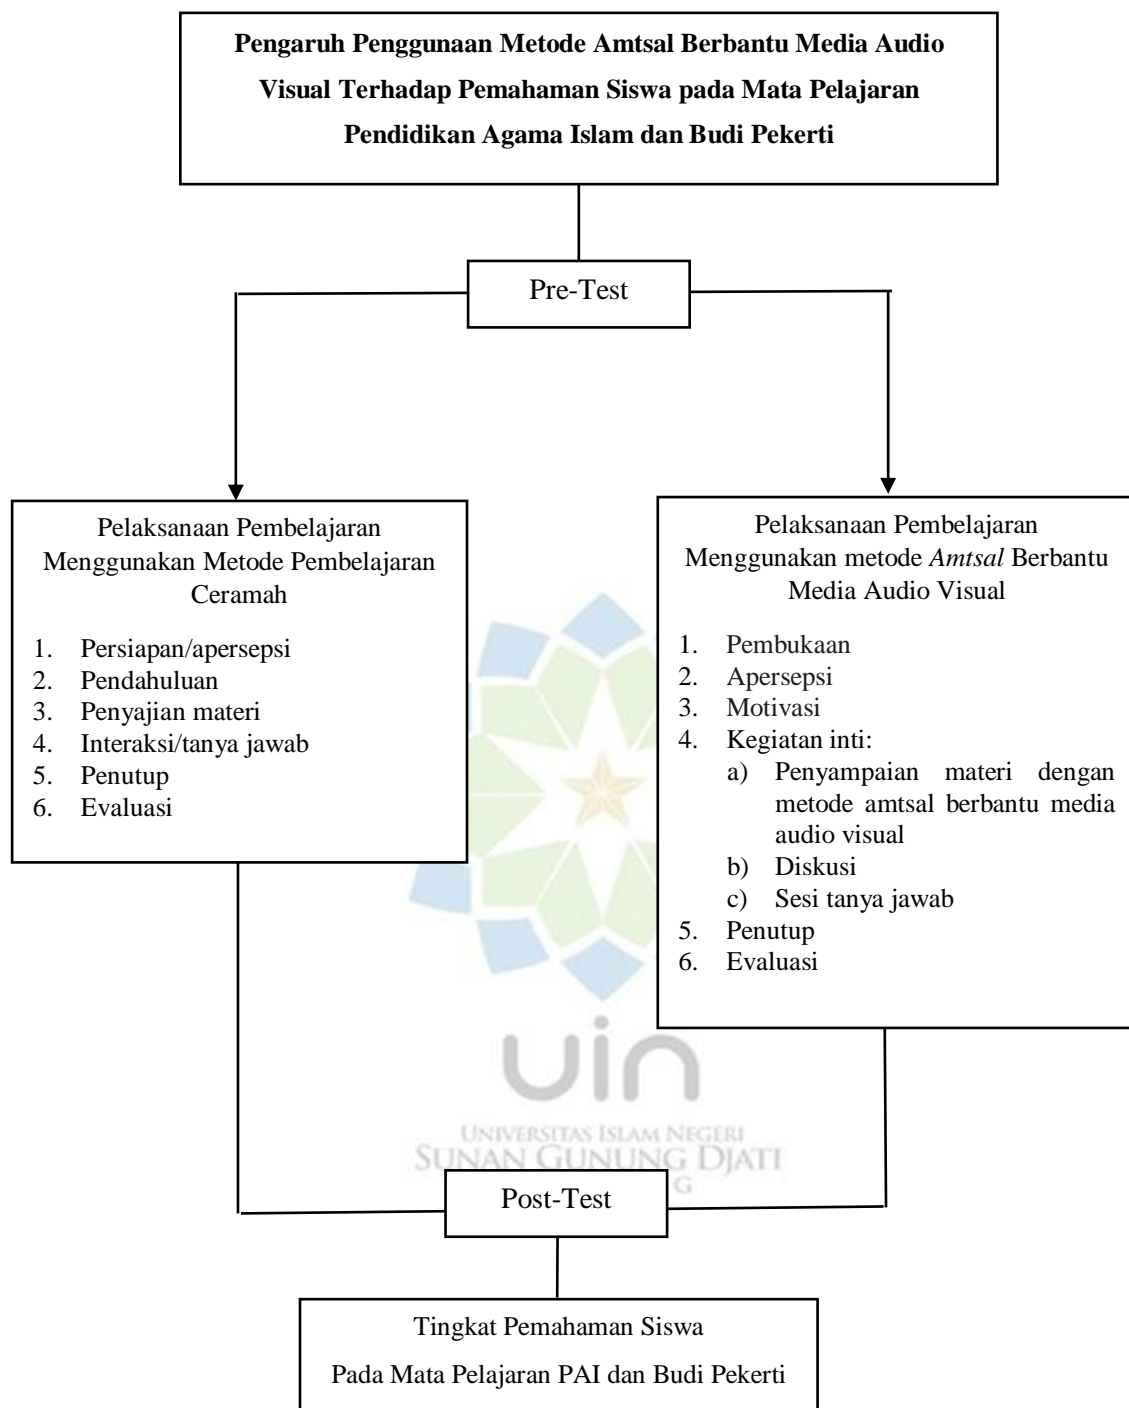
**Pengaruh Penggunaan Metode Amtsal Berbantu Media Audio Visual Terhadap Pemahaman Siswa pada Mata Pelajaran Pendidikan Agama Islam dan Budi Pekerti**

Pre-Test

Pelaksanaan Pembelajaran Menggunakan Metode Pembelajaran Ceramah

1. Persiapan/apersepsi
2. Pendahuluan
3. Penyajian materi
4. Interaksi/tanya jawab
5. Penutup
6. Evaluasi

Pelaksanaan Pembelajaran Menggunakan metode *Amtsal* Berbantu Media Audio Visual

1. Pembukaan
2. Apersepsi
3. Motivasi
4. Kegiatan inti:
   a) Penyampaian materi dengan metode amtsal berbantu media audio visual
   b) Diskusi
   c) Sesi tanya jawab
5. Penutup
6. Evaluasi

uin
UNIVERSITAS ISLAM NEGERI
SUNAN GUNUNG DJATI
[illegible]G

Post-Test

Tingkat Pemahaman Siswa
Pada Mata Pelajaran PAI dan Budi Pekerti